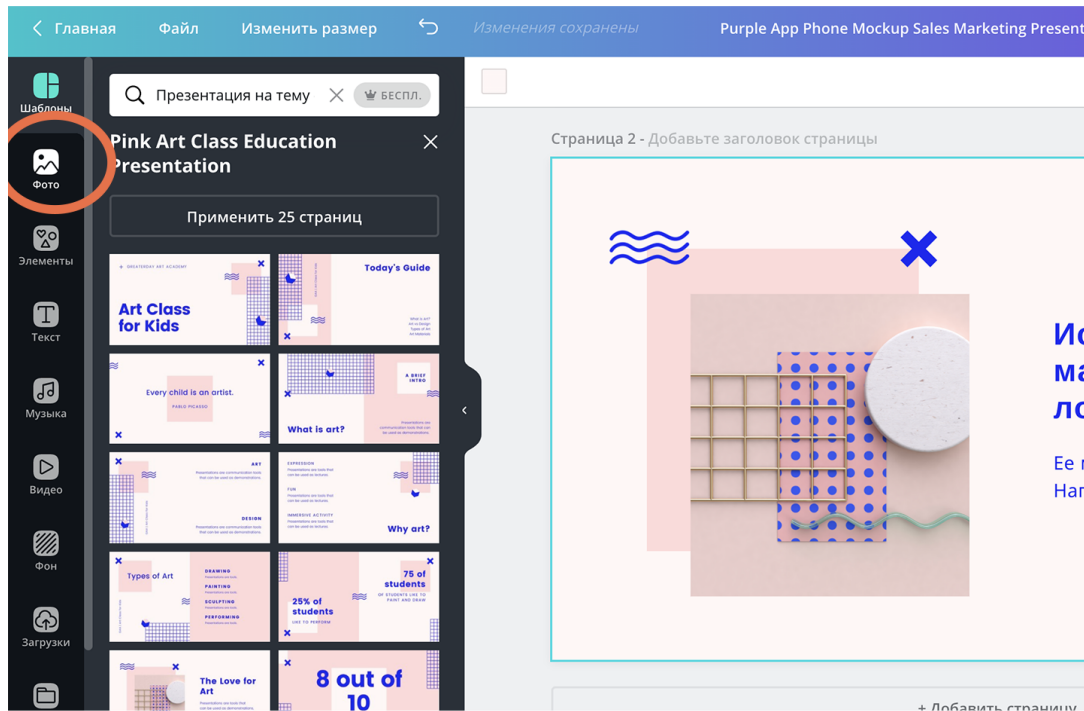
Главная Файл Изменить размер Изменения сохранены Purple App Phone Mockup Sales Marketing Present

Шаблоны
Фото
Элементы
Текст
Музыка
Видео
Фон
Загрузки

Презентация на тему
БЕСПЛ.

Pink Art Class Education Presentation

Применить 25 страниц

BREATEDAY ART ACADEMY
Art Class for Kids

Today's Guide

Every child is an artist.
PABLO PICASSO

A BRIEF INTRO
What is art?

ART
DESIGN

EXPRESSION
FUN
IMMERSIVE ACTIVITY
Why art?

Types of Art
DRAWING
PAINTING
SCULPTING
PERFORMING

25% of students
LIKE TO PERFORM

75% of students
OF STUDENTS LIKE TO PAINT AND DRAW

The Love for Art

8 out of 10

Страница 2 - Добавьте заголовок страницы

Ис
ма
ло

Ее
Нап

+ Добавить страницу